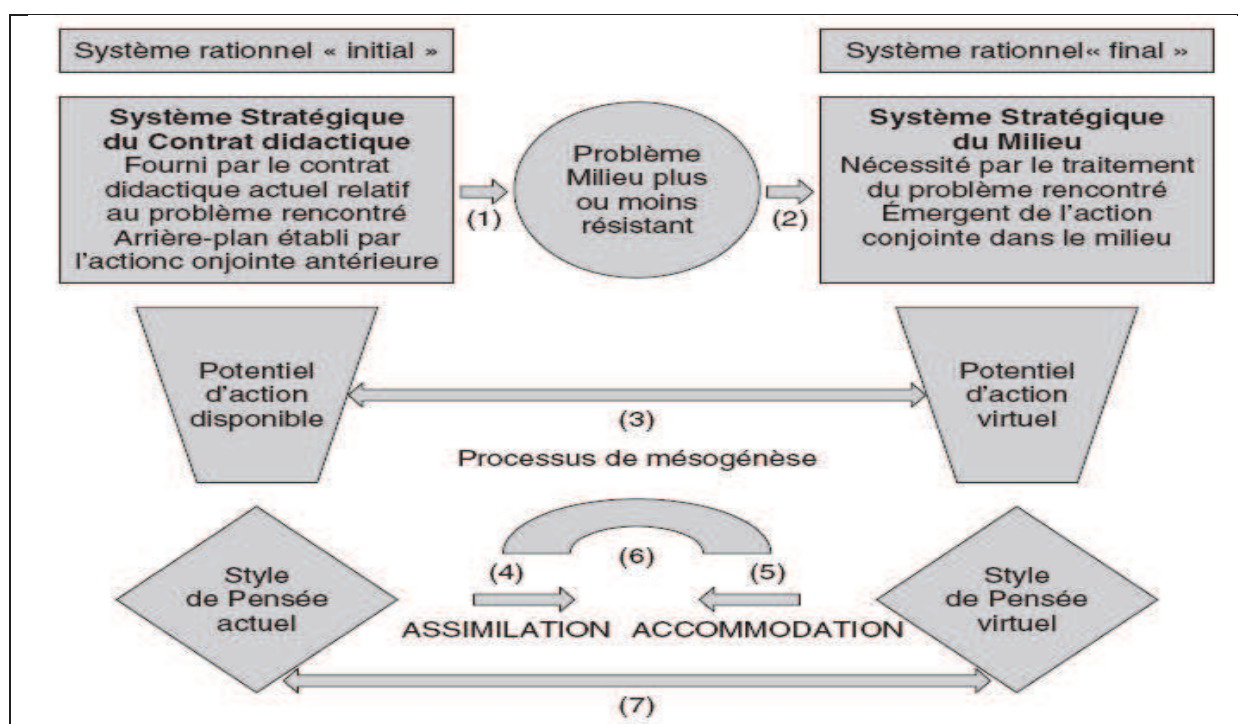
Système rationnel « initial »

Système rationnel« final »

Système Stratégique du Contrat didactique
Fourni par le contrat didactique actuel relatif au problème rencontré
Arrière-plan établi par l'actionc onjointe antérieure

(1)

Problème
Milieu plus ou moins résistant

(2)

Système Stratégique du Milieu
Nécessité par le traitement du problème rencontré
Émergent de l'action conjointe dans le milieu

Potentiel d'action disponible

(3)

Potentiel d'action virtuel

Processus de mésogénèse

(6)

Style de Pensée actuel

(4)

(5)

Style de Pensée virtuel

ASSIMILATION ACCOMMODATION

(7)